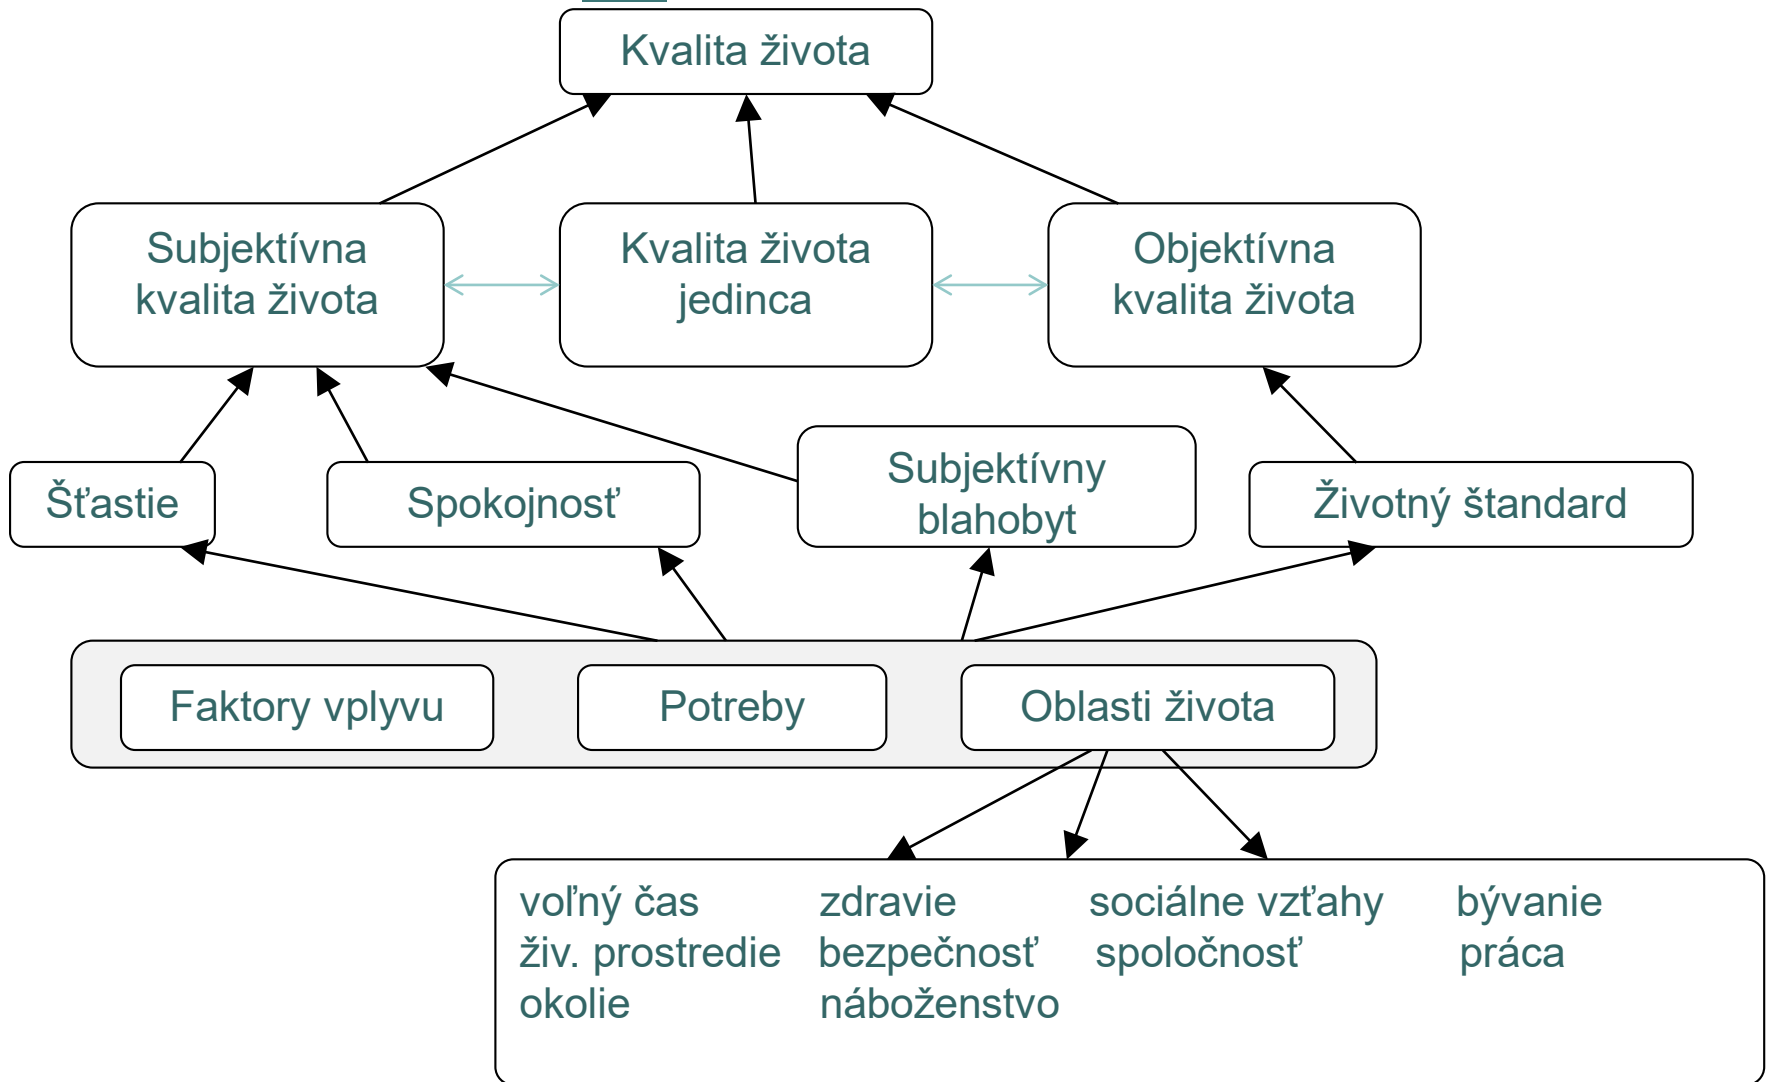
Kvalita života

Subjektívna kvalita života

Kvalita života jedinca

Objektívna kvalita života

Šťastie

Spokojnosť

Subjektívny blahobyt

Životný štandard

Faktory vplyvu

Potreby

Oblasti života

voľný čas
živ. prostredie
okolie

zdravie
bezpečnosť
náboženstvo

sociálne vzťahy
spoločnosť

bývanie
práca